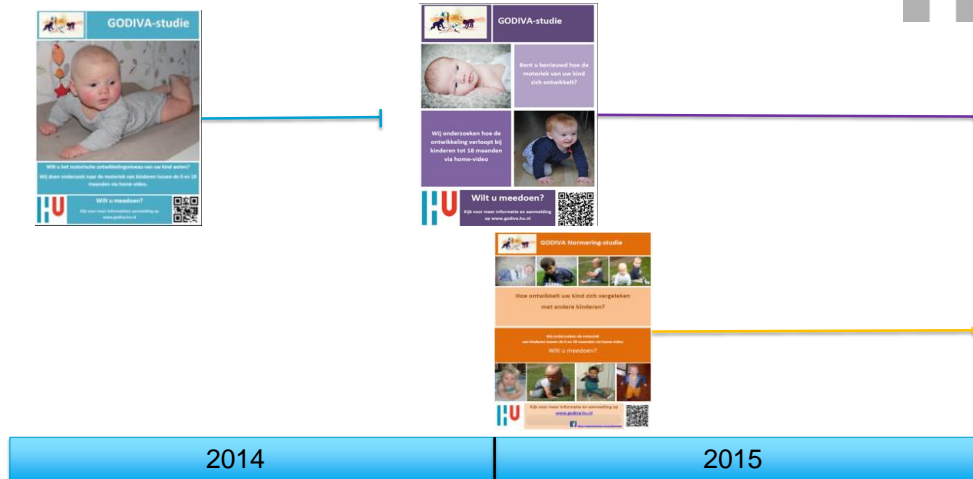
GODIVA-studie

Wilt u het motorische ontwikkelingsniveau van uw kind weten?

Wij doen onderzoek naar de motoriek van kinderen tussen de 0 en 18 maanden via home-video.

Wilt u meedoen?

Kijk voor meer informatie en aanmelding op www.godiva.hu.nl

GODIVA-studie

Bent u benieuwd hoe de motoriek van uw kind zich ontwikkelt?

Wij onderzoeken hoe de ontwikkeling verloopt bij kinderen tot 18 maanden via home-video

Wilt u meedoen?

Kijk voor meer informatie en aanmelding op www.godiva.hu.nl

GODIVA Normering-studie

Hoe ontwikkelt uw kind zich vergeleken met andere kinderen?

Wij onderzoeken de motoriek van kinderen tussen de 0 en 18 maanden via home-video

Wilt u meedoen?

Kijk voor meer informatie en aanmelding op www.godiva.hu.nl

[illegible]

2014

2015